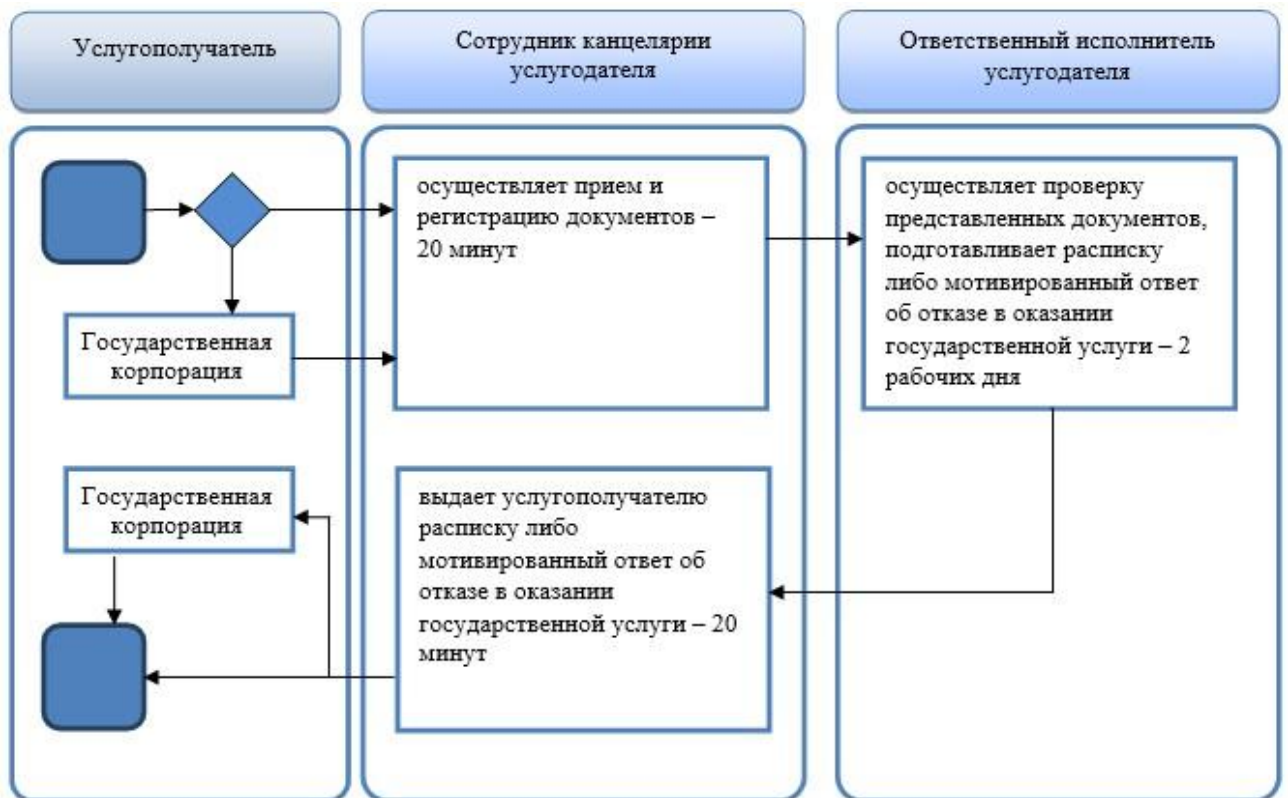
Услугополучатель

Сотрудник канцелярии услугодателя

Ответственный исполнитель услугодателя

осуществляет прием и регистрацию документов – 20 минут

осуществляет проверку представленных документов, подготавливает расписку либо мотивированный ответ об отказе в оказании государственной услуги – 2 рабочих дня

Государственная корпорация

Государственная корпорация

выдает услугополучателю расписку либо мотивированный ответ об отказе в оказании государственной услуги – 20 минут